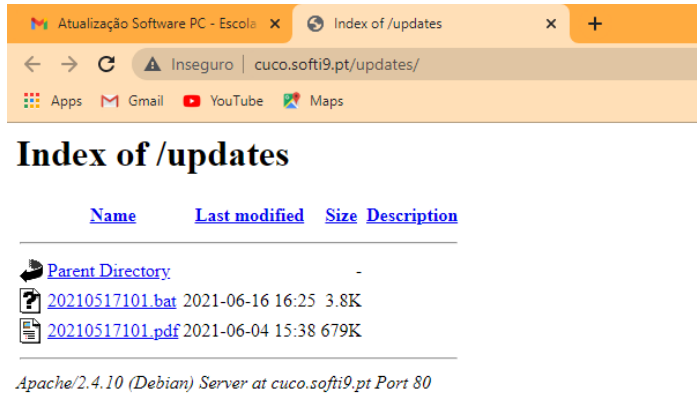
Atualização Software PC - Escola ×
Index of /updates ×
+
Inseguro | cuco.softi9.pt/updates/
Apps Gmail YouTube Maps

Index of /updates

| Name | Last modified | Size | Description |
|---|---|---|---|
| Parent Directory | | - | |
| 20210517101.bat | 2021-06-16 16:25 | 3.8K | |
| 20210517101.pdf | 2021-06-04 15:38 | 679K | |

Apache/2.4.10 (Debian) Server at cuco.softi9.pt Port 80